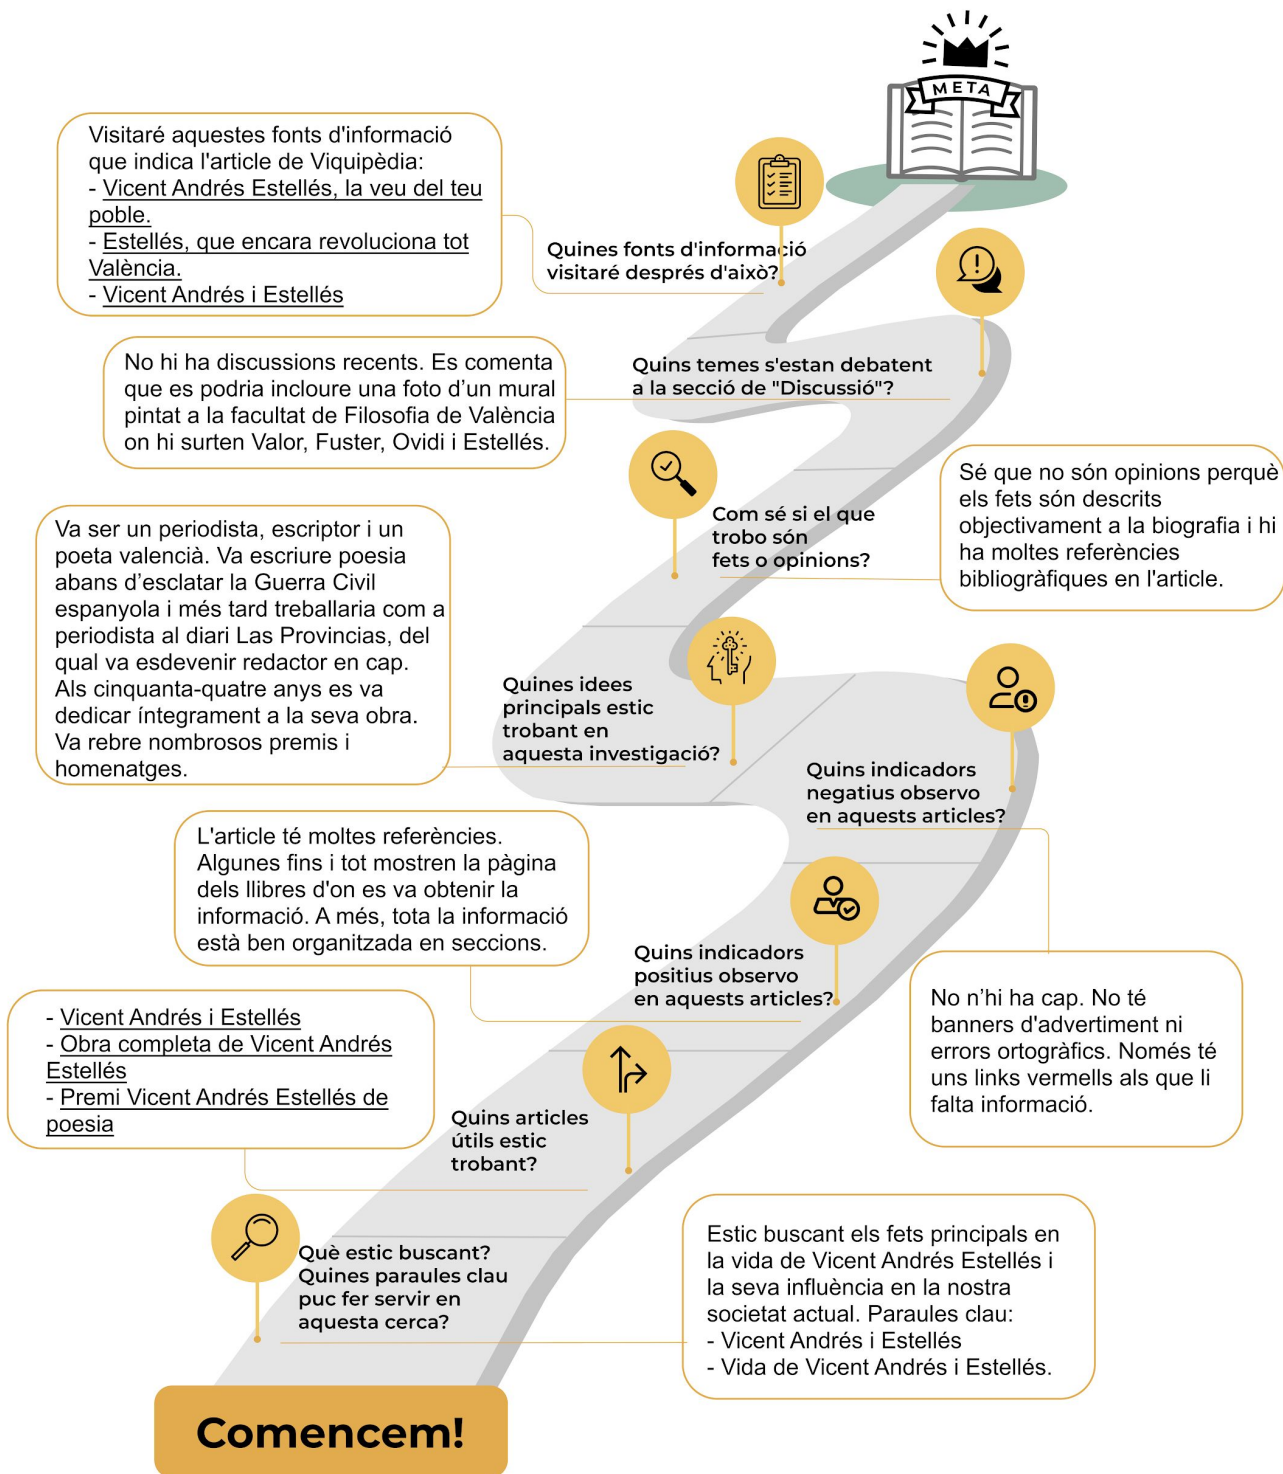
META

Visitaré aquestes fonts d'informació que indica l'article de Viquipèdia:
- Vicent Andrés Estellés, la veu del teu poble.
- Estellés, que encara revoluciona tot València.
- Vicent Andrés i Estellés

Quines fonts d'informació visitaré després d'això?

No hi ha discussions recents. Es comenta que es podria incloure una foto d'un mural pintat a la facultat de Filosofia de València on hi surten Valor, Fuster, Ovidi i Estellés.

Quins temes s'estan debatent a la secció de "Discussió"?

Sé que no són opinions perquè els fets són descrits objectivament a la biografia i hi ha moltes referències bibliogràfiques en l'article.

Com sé si el que trobo són fets o opinions?

Va ser un periodista, escriptor i un poeta valencià. Va escriure poesia abans d'esclatar la Guerra Civil espanyola i més tard treballaria com a periodista al diari Las Provincias, del qual va esdevenir redactor en cap. Als cinquanta-quatre anys es va dedicar íntegrament a la seva obra. Va rebre nombrosos premis i homenatges.

Quines idees principals estic trobant en aquesta investigació?

Quins indicadors negatius observo en aquests articles?

L'article té moltes referències. Algunes fins i tot mostren la pàgina dels llibres d'on es va obtenir la informació. A més, tota la informació està ben organitzada en seccions.

Quins indicadors positius observo en aquests articles?

No n'hi ha cap. No té banners d'advertiment ni errors ortogràfics. Només té uns links vermells als que li falta informació.

- Vicent Andrés i Estellés
- Obra completa de Vicent Andrés Estellés
- Premi Vicent Andrés Estellés de poesia

Quins articles útils estic trobant?

Què estic buscant? Quines paraules clau puc fer servir en aquesta cerca?

Estic buscant els fets principals en la vida de Vicent Andrés Estellés i la seva influència en la nostra societat actual. Paraules clau:
- Vicent Andrés i Estellés
- Vida de Vicent Andrés i Estellés.

Comencem!